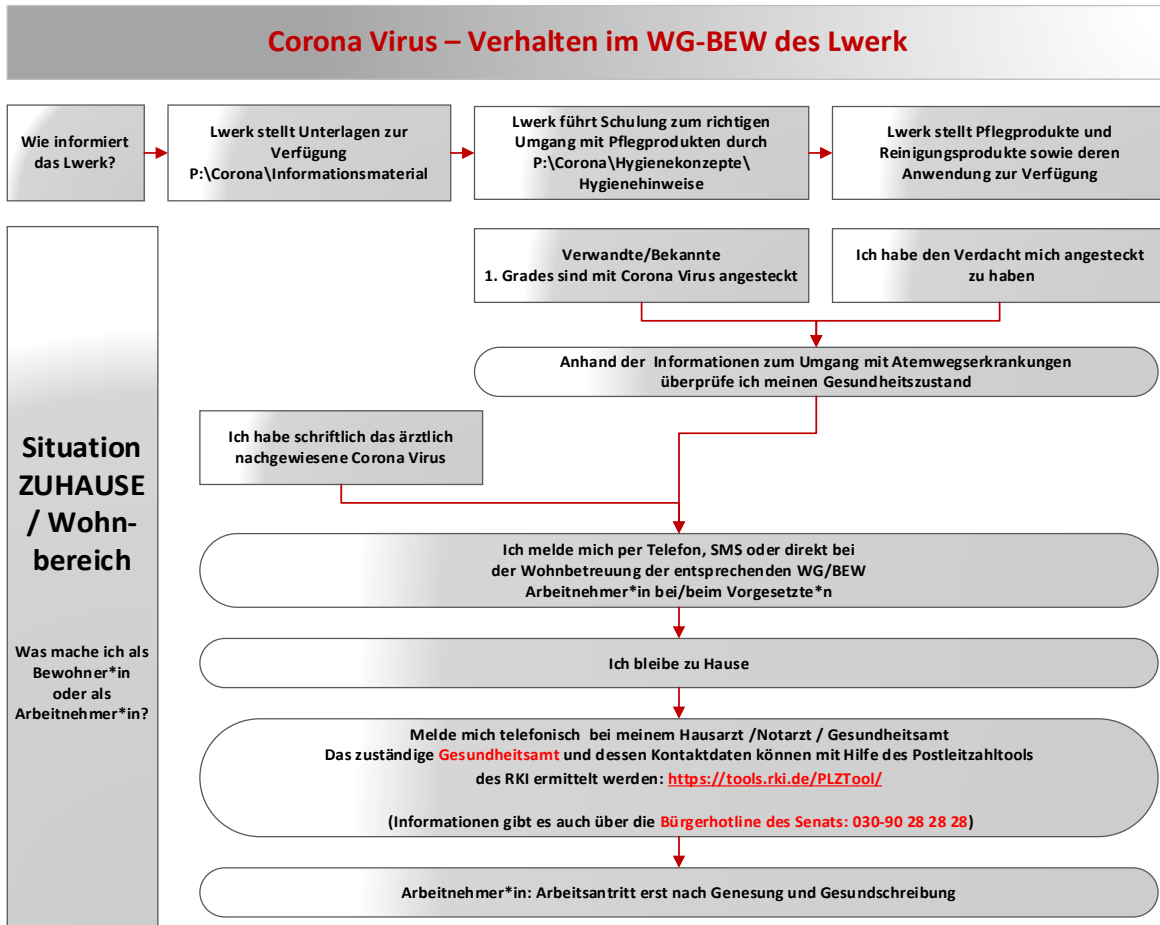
Corona Virus – Verhalten im WG-BEW des Lwerk

Wie informiert das Lwerk?

Lwerk stellt Unterlagen zur Verfügung P:\Corona\Informationsmaterial

Lwerk führt Schulung zum richtigen Umgang mit Pflegprodukten durch P:\Corona\Hygienekonzepte\Hygienehinweise

Lwerk stellt Pflegprodukte und Reinigungsprodukte sowie deren Anwendung zur Verfügung

Situation ZUHAUSE / Wohnbereich

Was mache ich als Bewohner*in oder als Arbeitnehmer*in?

Verwandte/Bekannte 1. Grades sind mit Corona Virus angesteckt

Ich habe den Verdacht mich angesteckt zu haben

Anhand der Informationen zum Umgang mit Atemwegserkrankungen überprüfe ich meinen Gesundheitszustand

Ich habe schriftlich das ärztlich nachgewiesene Corona Virus

Ich melde mich per Telefon, SMS oder direkt bei der Wohnbetreuung der entsprechenden WG/BEW Arbeitnehmer*in bei/beim Vorgesetzte*n

Ich bleibe zu Hause

Melde mich telefonisch bei meinem Hausarzt /Notarzt / Gesundheitsamt
Das zuständige Gesundheitsamt und dessen Kontaktdaten können mit Hilfe des Postleitzahltools des RKI ermittelt werden: https://tools.rki.de/PLZTool/

(Informationen gibt es auch über die Bürgerhotline des Senats: 030-90 28 28 28)

Arbeitnehmer*in: Arbeitsantritt erst nach Genesung und Gesundschreibung